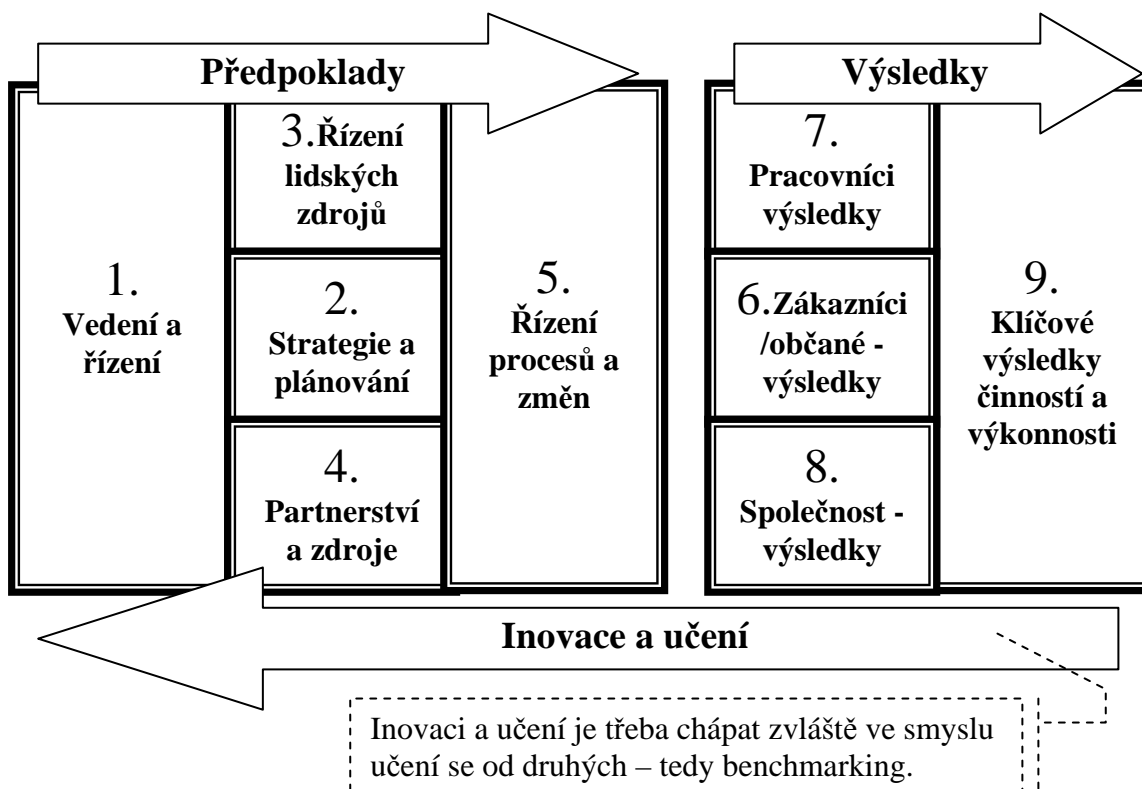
Předpoklady

Výsledky

1. Vedení a řízení

3. Řízení lidských zdrojů

2. Strategie a plánování

4. Partnerství a zdroje

5. Řízení procesů a změn

7. Pracovníci výsledky

6. Zákazníci /občané - výsledky

8. Společnost - výsledky

9. Klíčové výsledky činností a výkonnosti

Inovace a učení

Inovaci a učení je třeba chápat zvláště ve smyslu učení se od druhých – tedy benchmarking.